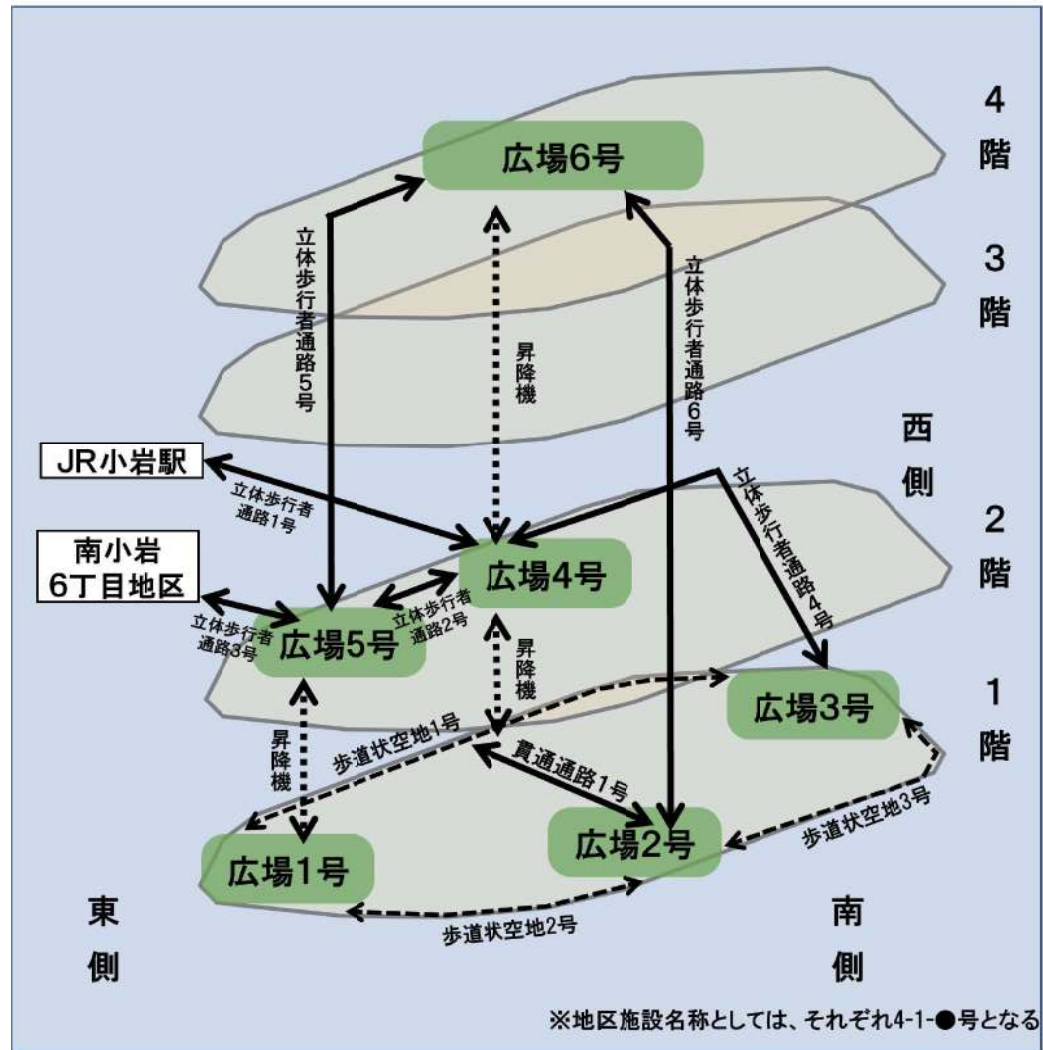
4階

広場6号

3階

立体歩行者通路5号

昇降機

立体歩行者通路6号

西側

JR小岩駅

立体歩行者通路1号

立体歩行者通路4号

2階

南小岩6丁目地区

広場4号

立体歩行者通路3号

広場5号

立体歩行者通路2号

昇降機

1階

広場3号

歩道状空地1号

昇降機

貫通通路1号

歩道状空地3号

広場2号

広場1号

東側

歩道状空地2号

南側

※地区施設名称としては、それぞれ4-1-●号となる